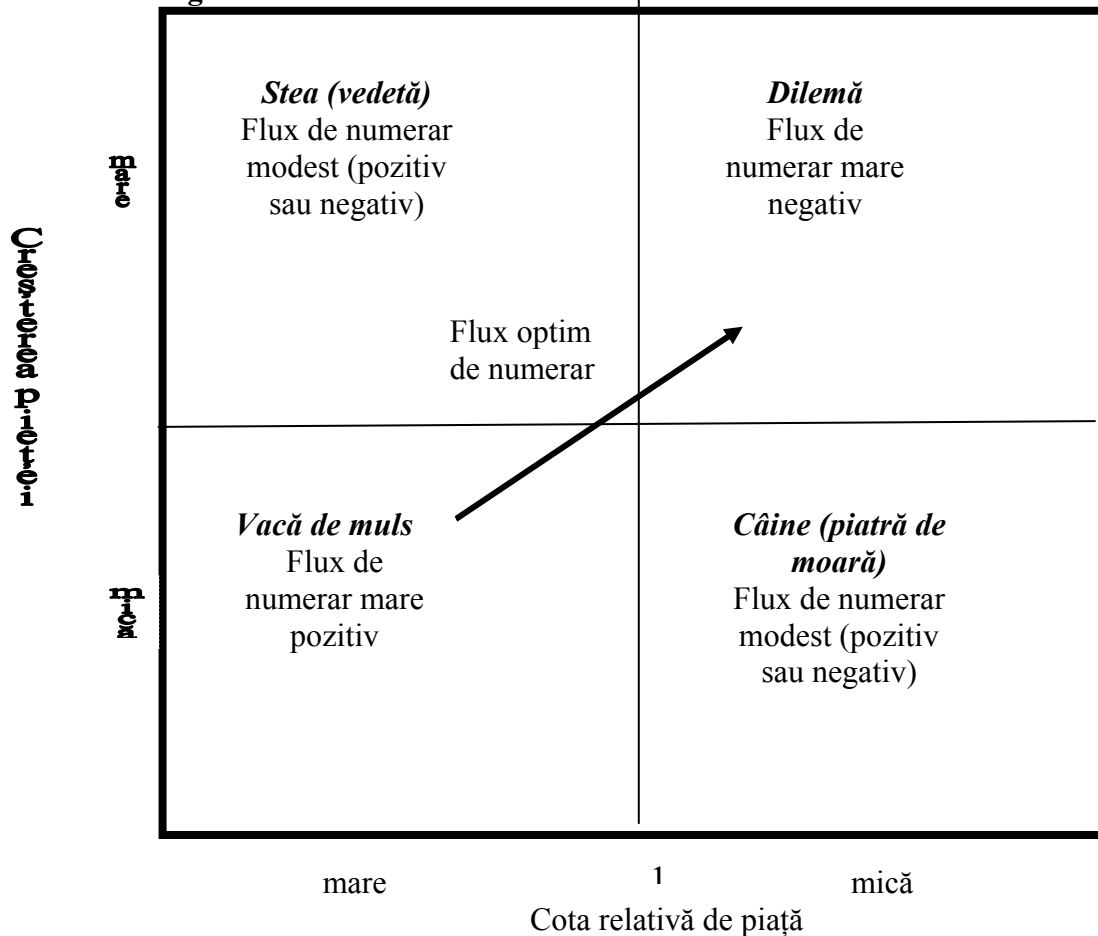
Creşterea pieţei

mare

mică

Stea (vedetă)
Flux de numerar modest (pozitiv sau negativ)

Dilemă
Flux de numerar mare negativ

Flux optim de numerar

Vacă de muls
Flux de numerar mare pozitiv

Câine (piatră de moară)
Flux de numerar modest (pozitiv sau negativ)

mare

1

mică

Cota relativă de piaţă